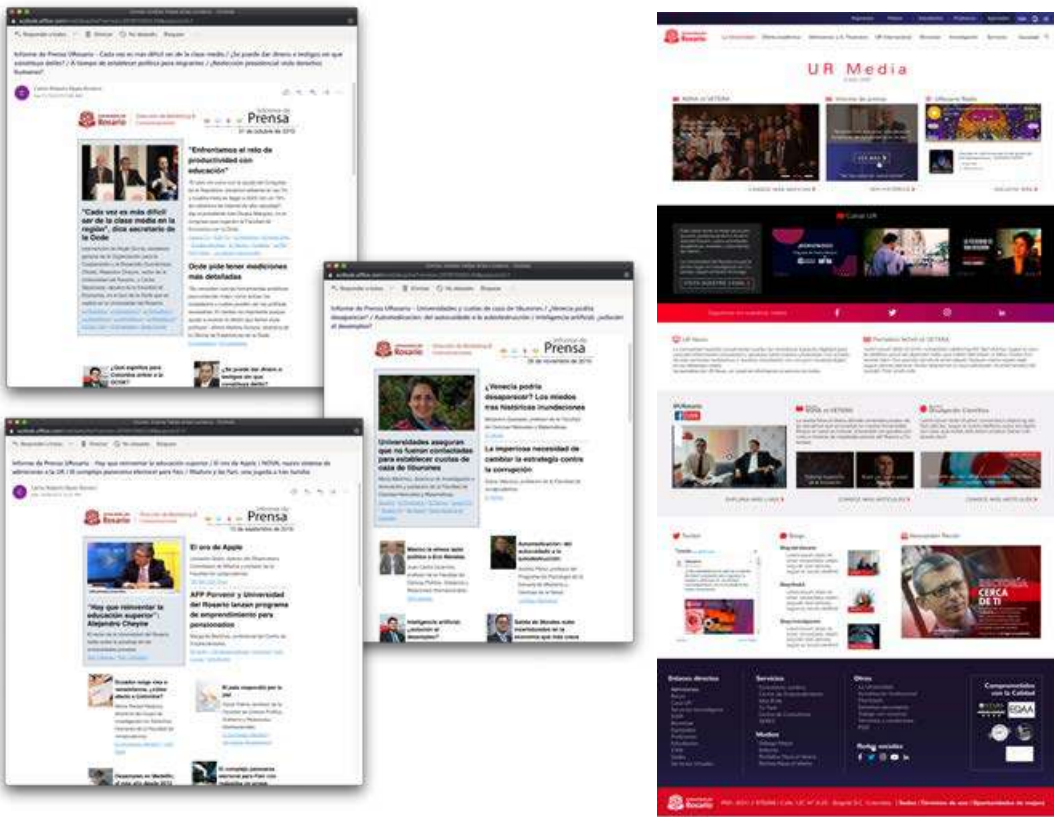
Informe de Prensa URosario - Cada vez es más difícil ser de la clase media / ¿Se puede dar dinero a testigos sin que constituya delito? / ¿A tiempo de establecer política para migrantes? / ¿Reelección presidencial viola derechos humanos?

Universidad del Rosario

Informe de Prensa

31 de octubre de 2019

"Enfrentamos el reto de productividad con educación"

"Cada vez es más difícil ser de la clase media en la región", dice secretario de la Ocde

Ocde pide tener mediciones más detalladas

¿Qué espíritu para Colombia entrar a la OCDE?

¿Se puede dar dinero a testigos sin que constituya delito?

Informe de Prensa URosario - Universidades y cuotas de caza de tiburones / ¿Venecia podría desaparecer? / Automedicación: del autocuidado a la autodestrucción / Inteligencia artificial, ¿solución al desempleo?

Informe de Prensa

28 de noviembre de 2019

¿Venecia podría desaparecer? Los miedos tras históricas inundaciones

Universidades aseguran que no fueron contactadas para establecer cuotas de caza de tiburones

La imperiosa necesidad de cambiar la estrategia contra la corrupción

Inteligencia artificial, ¿solución al desempleo?

Informe de Prensa URosario - Hay que reinventar la educación superior / El oro de Apple / NOVA, nuevo sistema de admisiones a la UR / El complejo panorama electoral para Perú / Maduro y las Farc, una jugada a tres bandas

Informe de Prensa

El oro de Apple

"Hay que reinventar la educación superior": Alejandro Cheyne

AFP Porvenir y Universidad del Rosario lanzan programa de emprendimiento para pensionados

El complejo panorama electoral para Perú

UR Media

NOVA et VETERA

Informe de prensa

URosario Radio

Canal UR

UR News

Periódico NOVA et VETERA

Divulgación Científica

Twitter

Blogs

Newsletter Rector

RECTORÍA CERCA DE TI

Enlaces directos

Servicios

Otros

Medios

Redes sociales

Comprometidos con la Calidad